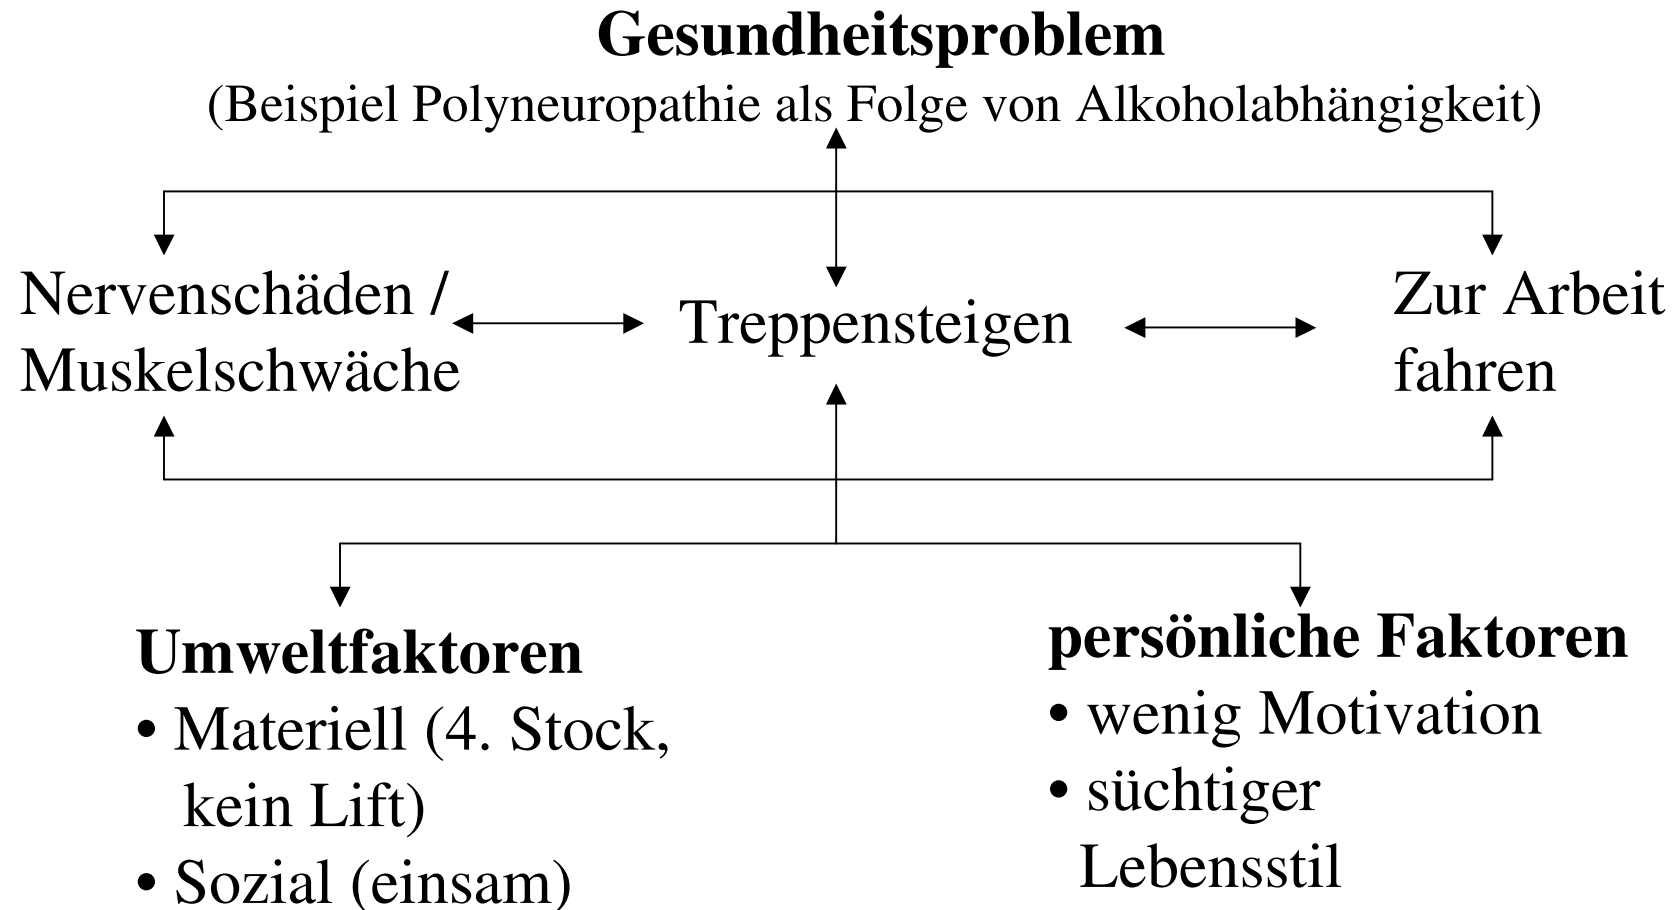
**Gesundheitsproblem**
(Beispiel Polyneuropathie als Folge von Alkoholabhängigkeit)

Nervenschäden / Muskelschwäche

Treppensteigen

Zur Arbeit fahren

**Umweltfaktoren**
• Materiell (4. Stock, kein Lift)
• Sozial (einsam)

**persönliche Faktoren**
• wenig Motivation
• süchtiger Lebensstil